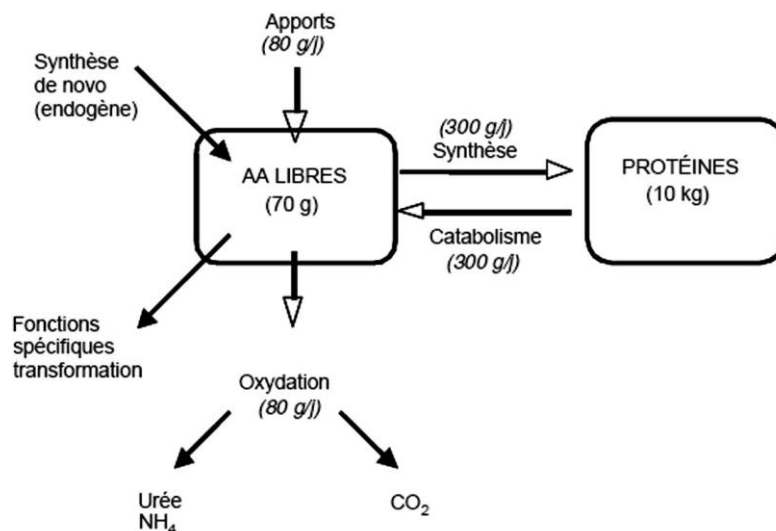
Apports
(80 g/j)

Synthèse
de novo
(endogène)

AA LIBRES
(70 g)

(300 g/j)
Synthèse

PROTÉINES
(10 kg)

Catabolisme
(300 g/j)

Fonctions
spécifiques
transformation

Oxydation
(80 g/j)

Urée
$NH_4$

$CO_2$